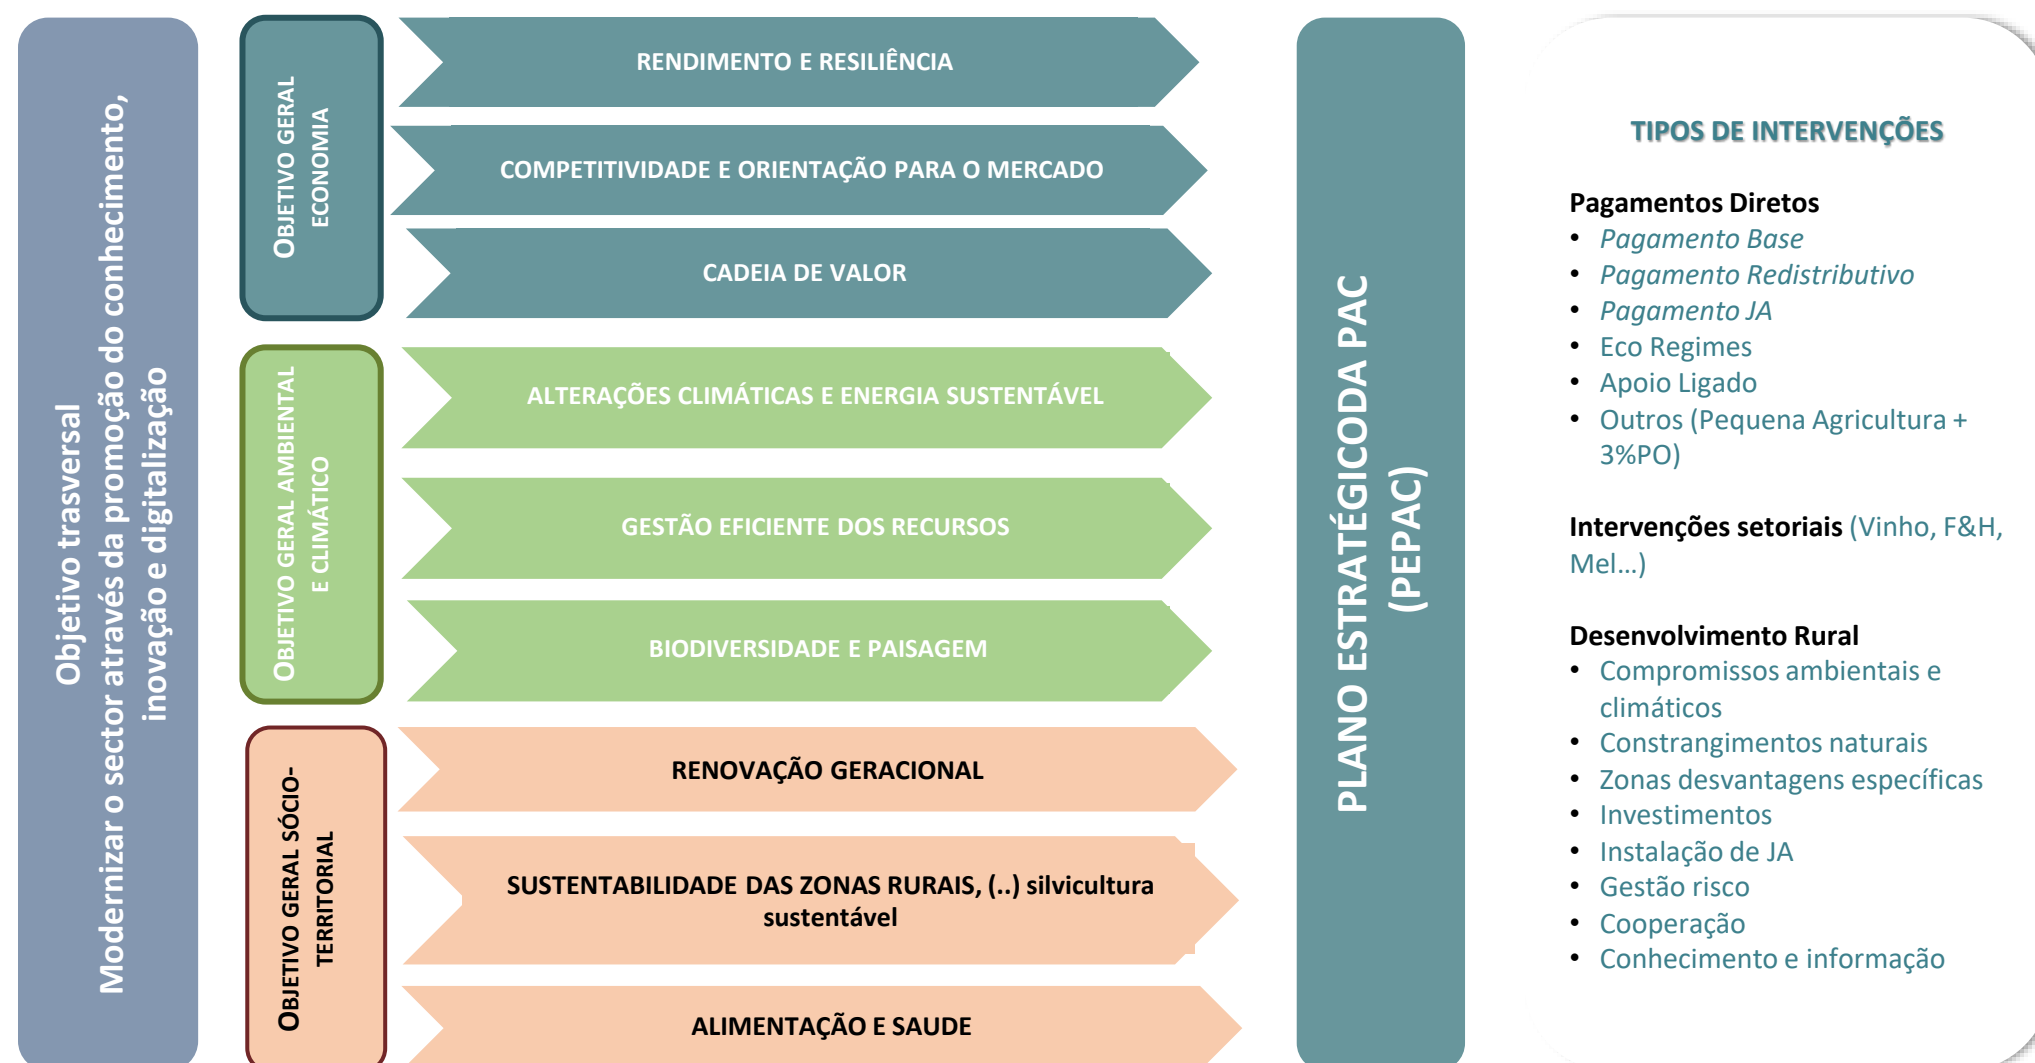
Objetivo trasversal
Modernizar o sector através da promoção do conhecimento, inovação e digitalização

OBJETIVO GERAL ECONOMIA

RENDIMENTO E RESILIÊNCIA

COMPETITIVIDADE E ORIENTAÇÃO PARA O MERCADO

CADEIA DE VALOR

OBJETIVO GERAL AMBIENTAL E CLIMÁTICO

ALTERAÇÕES CLIMÁTICAS E ENERGIA SUSTENTÁVEL

GESTÃO EFICIENTE DOS RECURSOS

BIODIVERSIDADE E PAISAGEM

OBJETIVO GERAL SÓCIO-TERRITORIAL

RENOVAÇÃO GERACIONAL

SUSTENTABILIDADE DAS ZONAS RURAIS, (..) silvicultura sustentável

ALIMENTAÇÃO E SAUDE

PLANO ESTRATÉGICODA PAC (PEPAC)

TIPOS DE INTERVENÇÕES

Pagamentos Diretos
• Pagamento Base
• Pagamento Redistributivo
• Pagamento JA
• Eco Regimes
• Apoio Ligado
• Outros (Pequena Agricultura + 3%PO)

Intervenções setoriais (Vinho, F&H, Mel…)

Desenvolvimento Rural
• Compromissos ambientais e climáticos
• Constrangimentos naturais
• Zonas desvantagens específicas
• Investimentos
• Instalação de JA
• Gestão risco
• Cooperação
• Conhecimento e informação